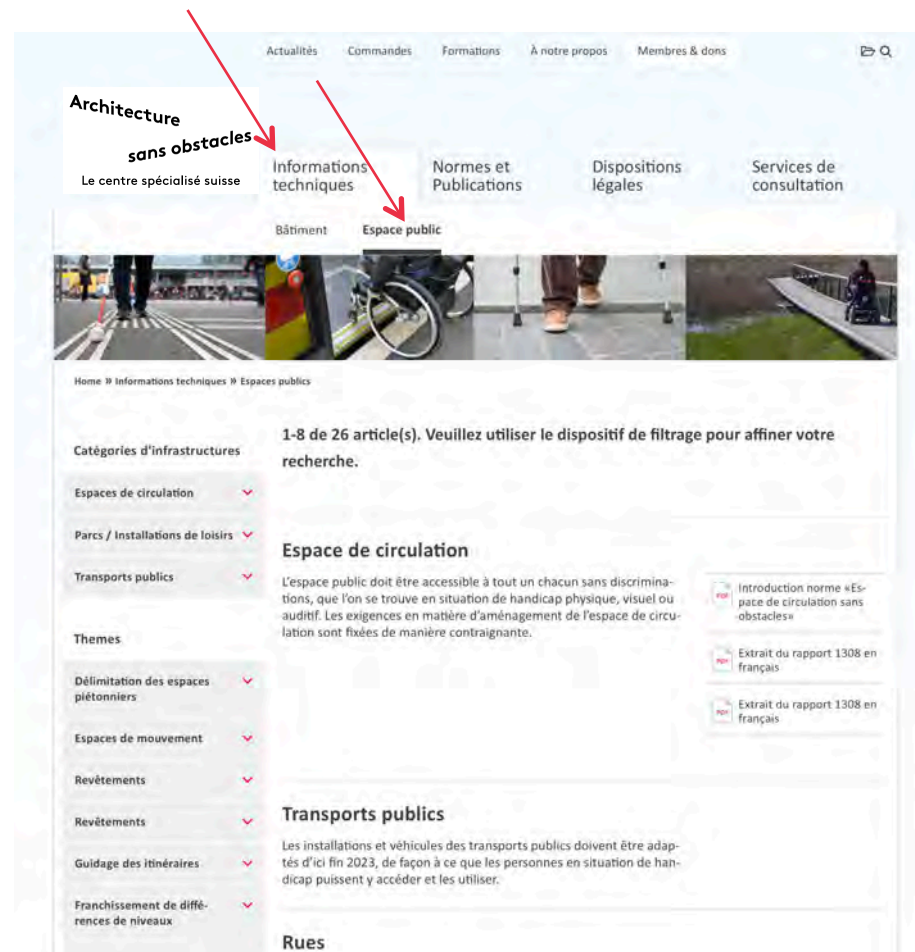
Actualités Commandes Formations À notre propos Membres & dons

Architecture sans obstacles
Le centre spécialisé suisse

Informations techniques
Normes et Publications
Dispositions légales
Services de consultation

Bâtiment
Espace public

Home » Informations techniques » Espaces publics

Catégories d'infrastructures
Espaces de circulation
Parcs / Installations de loisirs
Transports publics

Themes
Délimitation des espaces piétonniers
Espaces de mouvement
Revêtements
Revêtements
Guidage des itinéraires
Franchissement de différences de niveaux

1-8 de 26 article(s). Veuillez utiliser le dispositif de filtrage pour affiner votre recherche.

Espace de circulation

L'espace public doit être accessible à tout un chacun sans discriminations, que l'on se trouve en situation de handicap physique, visuel ou auditif. Les exigences en matière d'aménagement de l'espace de circulation sont fixées de manière contraignante.

Introduction norme «Espace de circulation sans obstacles»

Extrait du rapport 1308 en français

Extrait du rapport 1308 en français

Transports publics

Les installations et véhicules des transports publics doivent être adaptés d'ici fin 2023, de façon à ce que les personnes en situation de handicap puissent y accéder et les utiliser.

Rues